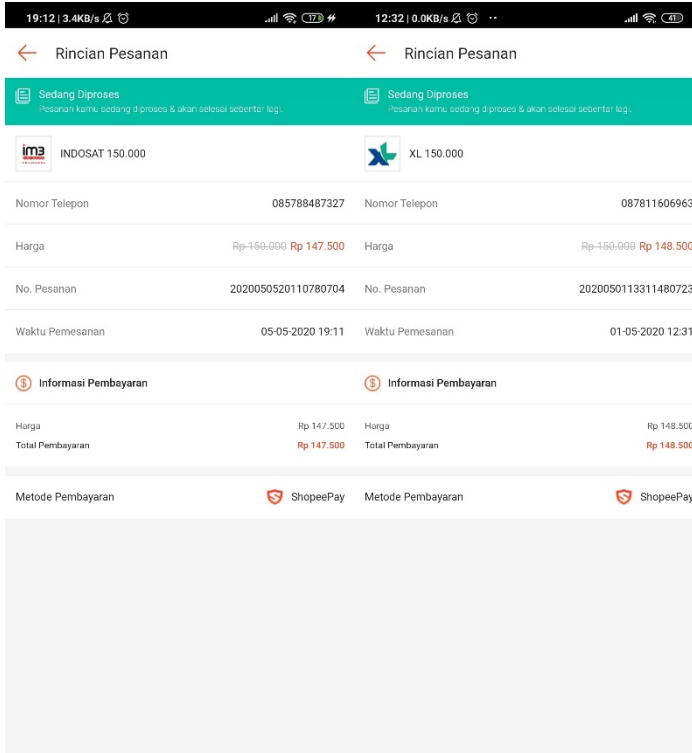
19:12 | 3.4KB/s

Rincian Pesanan

Sedang Diproses
Pesanan kamu sedang diproses & akan selesai sebentar lagi.

im3

INDOSAT 150.000

Nomor Telepon 085788487327

Harga ~~Rp 150.000~~ Rp 147.500

No. Pesanan 2020050520110780704

Waktu Pemesanan 05-05-2020 19:11

Informasi Pembayaran

Harga Rp 147.500

Total Pembayaran Rp 147.500

Metode Pembayaran ShopeePay

12:32 | 0.0KB/s

Rincian Pesanan

Sedang Diproses
Pesanan kamu sedang diproses & akan selesai sebentar lagi.

XL 150.000

Nomor Telepon 087811606963

Harga ~~Rp 150.000~~ Rp 148.500

No. Pesanan 2020050113311480723

Waktu Pemesanan 01-05-2020 12:31

Informasi Pembayaran

Harga Rp 148.500

Total Pembayaran Rp 148.500

Metode Pembayaran ShopeePay